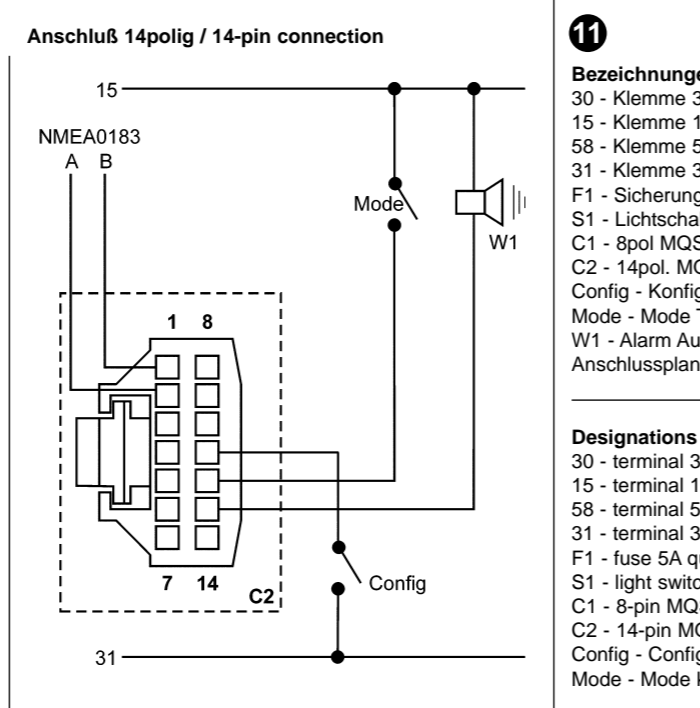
Anschluß 14polig / 14-pin connection

15

NMEA0183
A B

Mode

W1

1 8

7 14

C2

Config

31

⓫

Bezeichnunge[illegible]
30 - Klemme 3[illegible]
15 - Klemme 1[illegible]
58 - Klemme 5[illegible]
31 - Klemme 3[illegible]
F1 - Sicherung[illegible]
S1 - Lichtschal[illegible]
C1 - 8pol MQS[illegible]
C2 - 14pol. MC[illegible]
Config - Konfig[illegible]
Mode - Mode T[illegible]
W1 - Alarm Au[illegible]
Anschlussplan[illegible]

Designations
30 - terminal 3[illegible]
15 - terminal 1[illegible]
58 - terminal 5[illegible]
31 - terminal 3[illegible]
F1 - fuse 5A q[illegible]
S1 - light switc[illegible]
C1 - 8-pin MQ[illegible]
C2 - 14-pin MC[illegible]
Config - Config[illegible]
Mode - Mode k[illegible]